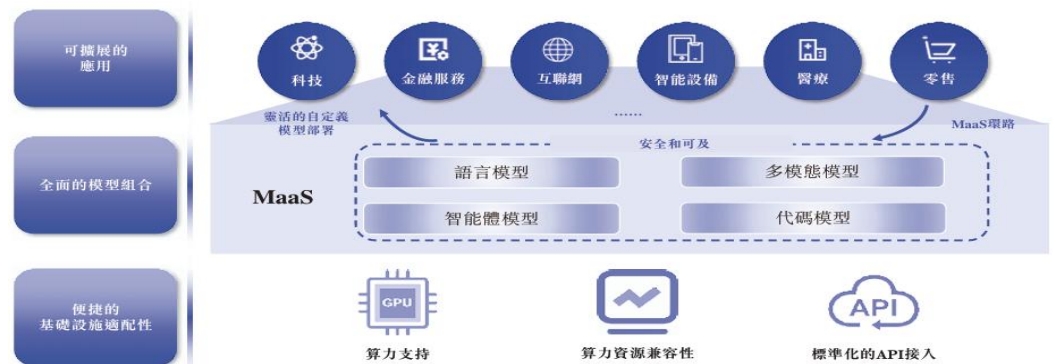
可擴展的應用

科技
金融服務
互聯網
智能設備
醫療
零售

......

靈活的自定義模型部署

MaaS環路

安全和可及

全面的模型組合

MaaS

語言模型
多模態模型
智能體模型
代碼模型

便捷的基礎設施適配性

GPU
算力支持
算力資源兼容性
API
標準化的API接入